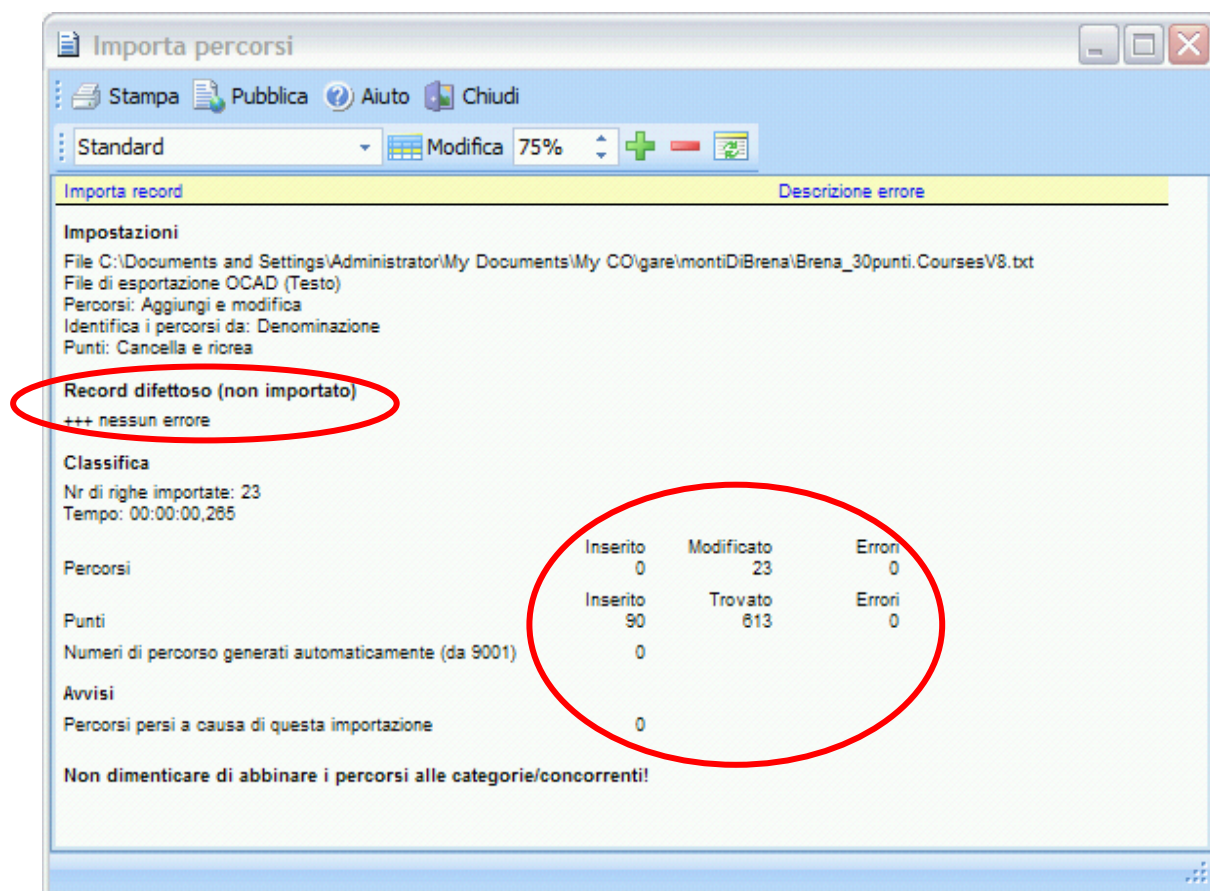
Importa percorsi

Stampa Pubblica Aiuto Chiudi

Standard Modifica 75%

Importa record Descrizione errore

Impostazioni

File C:\Documents and Settings\Administrator\My Documents\My CO\gare\montiDiBrena\Brena_30punti.CoursesV8.txt
File di esportazione OCAD (Testo)
Percorsi: Aggiungi e modifica
Identifica i percorsi da: Denominazione
Punti: Cancella e ricrea

Record difettoso (non importato)

+++ nessun errore

Classifica

Nr di righe importate: 23
Tempo: 00:00:00,265

| | Inserito | Modificato | Errori |
|---|---|---|---|
| Percorsi | 0 | 23 | 0 |

| | Inserito | Trovato | Errori |
|---|---|---|---|
| Punti | 90 | 613 | 0 |

Numeri di percorso generati automaticamente (da 9001) 0

Avvisi

Percorsi persi a causa di questa importazione 0

Non dimenticare di abbinare i percorsi alle categorie/concorrenti!